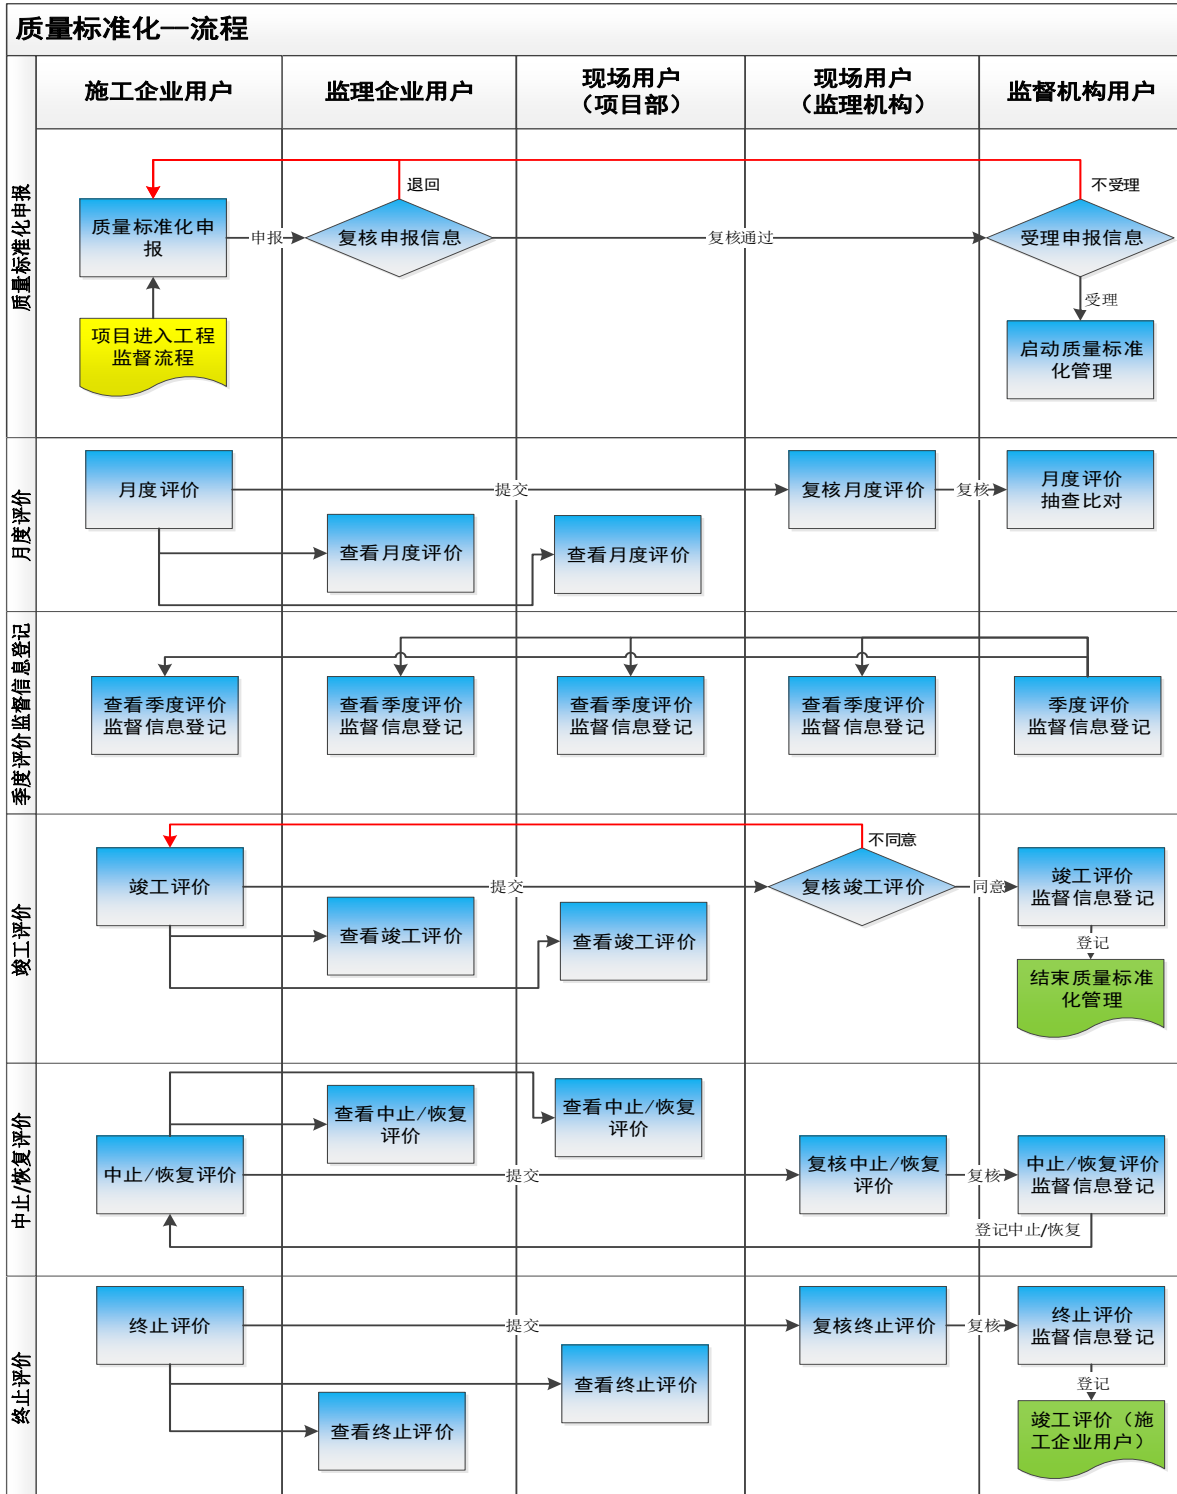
质量标准化—流程

施工企业用户

监理企业用户

现场用户（项目部）

现场用户（监理机构）

监督机构用户

质量标准化申报

退回

不受理

质量标准化申报

申报

复核申报信息

复核通过

受理申报信息

受理

项目进入工程监督流程

启动质量标准化管理

月度评价

月度评价

提交

复核月度评价

复核

月度评价抽查比对

查看月度评价

查看月度评价

季度评价监督信息登记

查看季度评价监督信息登记

查看季度评价监督信息登记

查看季度评价监督信息登记

查看季度评价监督信息登记

季度评价监督信息登记

竣工评价

不同意

竣工评价

提交

复核竣工评价

同意

竣工评价监督信息登记

查看竣工评价

查看竣工评价

登记

结束质量标准化管理

中止/恢复评价

查看中止/恢复评价

查看中止/恢复评价

中止/恢复评价

提交

复核中止/恢复评价

复核

中止/恢复评价监督信息登记

登记中止/恢复

终止评价

终止评价

提交

复核终止评价

复核

终止评价监督信息登记

查看终止评价

登记

查看终止评价

竣工评价（施工企业用户）